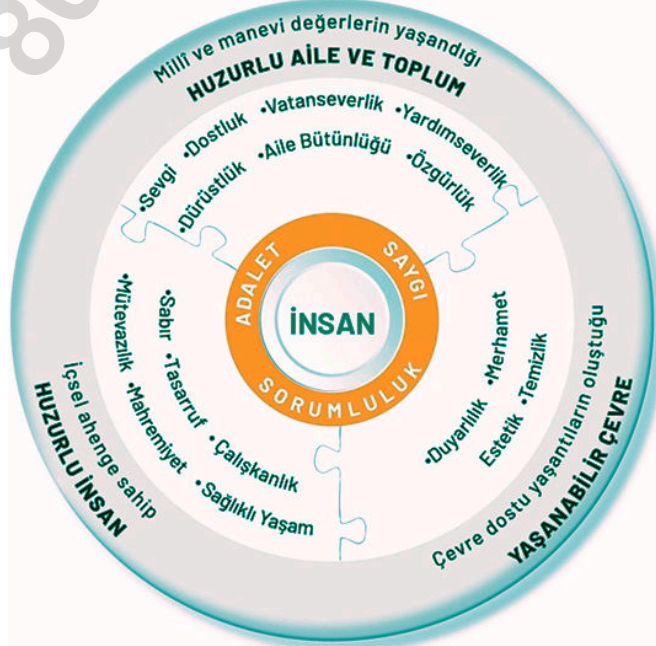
Millî ve manevi değerlerin yaşandığı
HUZURLU AİLE VE TOPLUM

•Sevgi •Dostluk •Vatanseverlik •Yardımseverlik
•Dürüstlük •Aile Bütünlüğü •Özgürlük

ADALET
SAYGI
İNSAN
SORUMLULUK

•Mütevazılık •Mahremiyet •Sağlıklı Yaşam
•Sabır •Tasarruf •Çalışkanlık

•Duyarlılık •Merhamet
Estetik •Temizlik

İçsel ahenge sahip
HUZURLU İNSAN

Çevre dostu yaşantıların oluştuğu
YAŞANABİLİR ÇEVRE